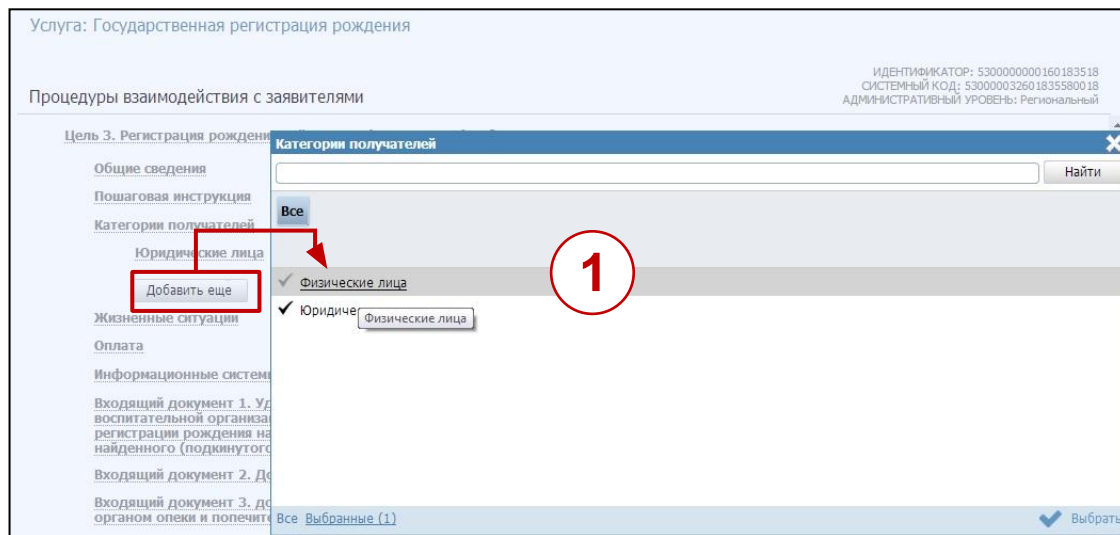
Услуга: Государственная регистрация рождения

ИДЕНТИФИКАТОР: 5300000000160183518
СИСТЕМНЫЙ КОД: 5300000326018355800018
АДМИНИСТРАТИВНЫЙ УРОВЕНЬ: Региональный

Процедуры взаимодействия с заявителями

Цель 3. Регистрация рождени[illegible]

Общие сведения

Пошаговая инструкция

Категории получателей

Юридические лица

Добавить еще

Жизненные ситуации

Оплата

Информационные системы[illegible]

Входящий документ 1. Уд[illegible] воспитательной организа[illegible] регистрации рождения на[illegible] найденного (подкинутого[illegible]

Входящий документ 2. До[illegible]

Входящий документ 3. до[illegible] органом опеки и попечите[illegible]

Категории получателей

Найти

Все

1

Физические лица

Юридиче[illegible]

Физические лица

Все Выбранные (1)

Выбрать